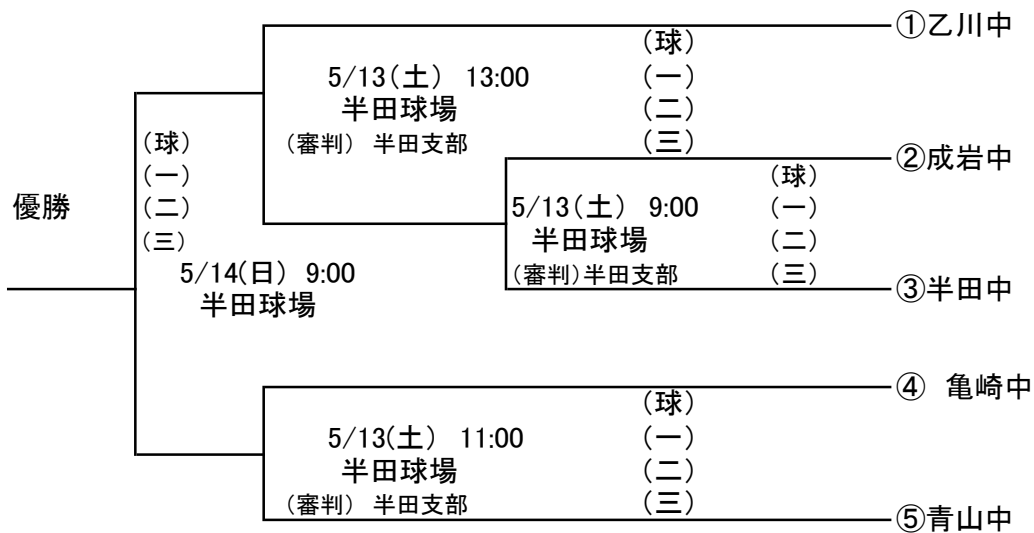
①乙川中

(球)
5/13(土) 13:00 (一)
半田球場 (二)
(審判) 半田支部 (三)

②成岩中

(球)
5/13(土) 9:00 (一)
半田球場 (二)
(審判)半田支部 (三)

③半田中

優勝

(球)
(一)
(二)
(三)
5/14(日) 9:00
半田球場

④ 亀崎中

(球)
5/13(土) 11:00 (一)
半田球場 (二)
(審判) 半田支部 (三)

⑤青山中